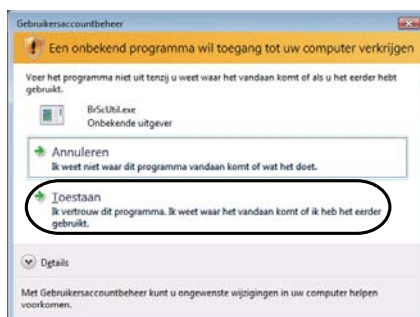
Gebruikersaccountbeheer

Een onbekend programma wil toegang tot uw computer verkrijgen

Voer het programma niet uit tenzij u weet waar het vandaan komt of als u het eerder hebt gebruikt.

BrScUtil.exe
Onbekende uitgever

Annuleren
Ik weet niet waar dit programma vandaan komt of wat het doet.

Toestaan
Ik vertrouw dit programma. Ik weet waar het vandaan komt of ik heb het eerder gebruikt.

Details

Met Gebruikersaccountbeheer kunt u ongewenste wijzigingen in uw computer helpen voorkomen.